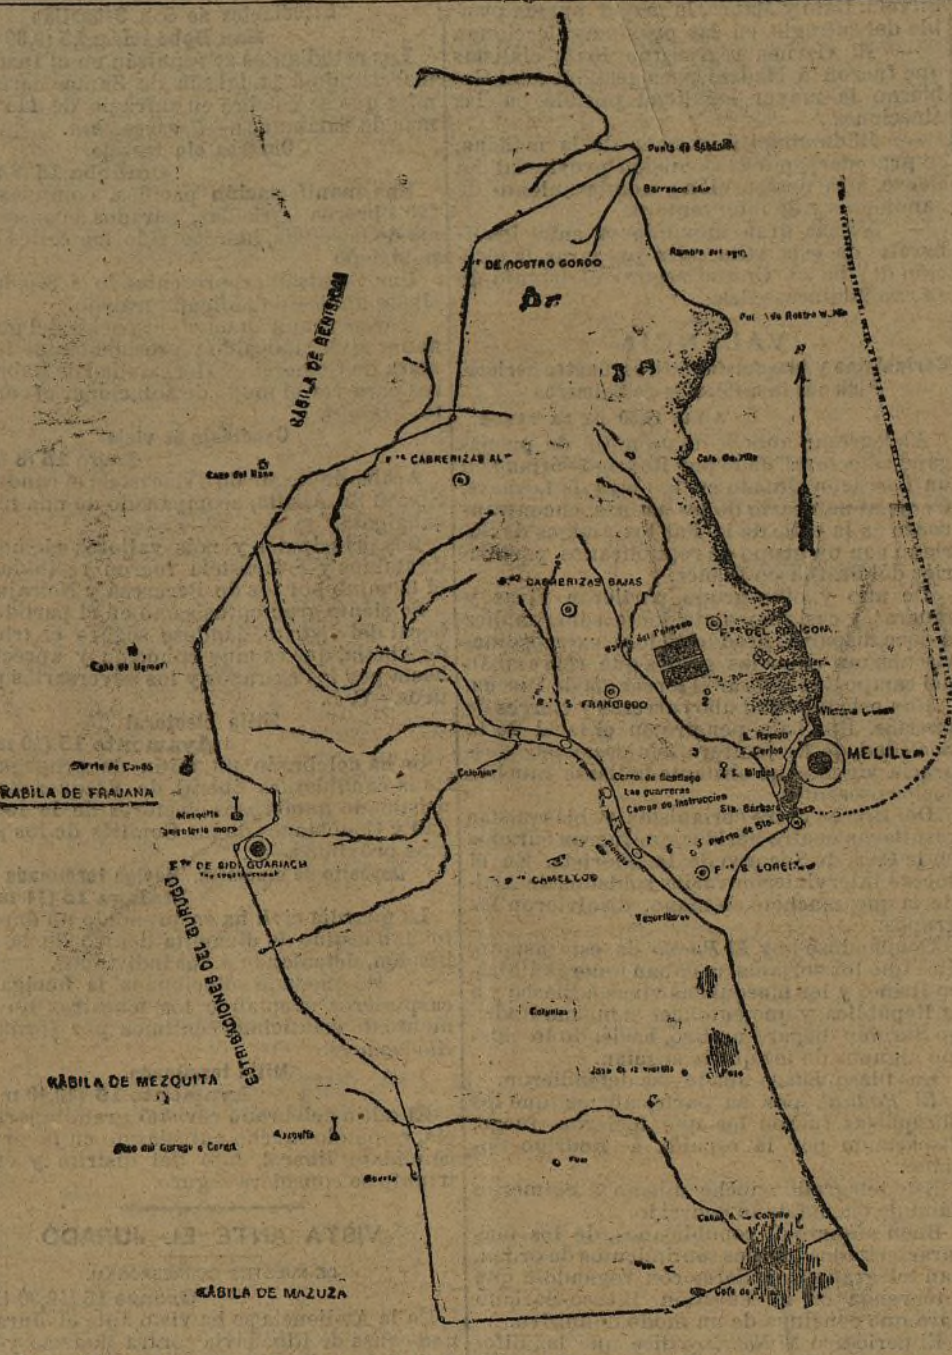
Punta de Cabrerizas
Barranco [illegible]
Rambla del agua
F.te DE ROSTRO GORDO
Pta de Rostro Gordo
KABILA DE BENISICAR
Casa Bazilla
F.te CABRERIZAS AL.te
Casa del Rasa
F.te CABRERIZAS BAJAS
F.te DEL ROSARIO
Casa de Hamed
F.te S. FRANCISCO
Victoria
S. Ramón
S. Carlos
MELILLA
S. Miguel
Cerro de Santiago
Las guerreras
Campo de Instrucción
Sta. Bárbara
Puerto de Sta. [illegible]
Cementerio
KABILA DE FRAJANA
Mezquita
Cementerio moro
F.te DE SIDI GUARIACH
F.te CAMELLOS
F.te R. LOREITO
ESTRIBACIONES DEL GURUGU
Colonias
Casa de la vuelta
Pozo
KABILA DE MEZQUITA
Mezquita
Pozo del Gurugu o Corel
Pozo
Cabo de Camello
KABILA DE MAZUZA
Casa de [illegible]
VISTA ANTE EL JURADO